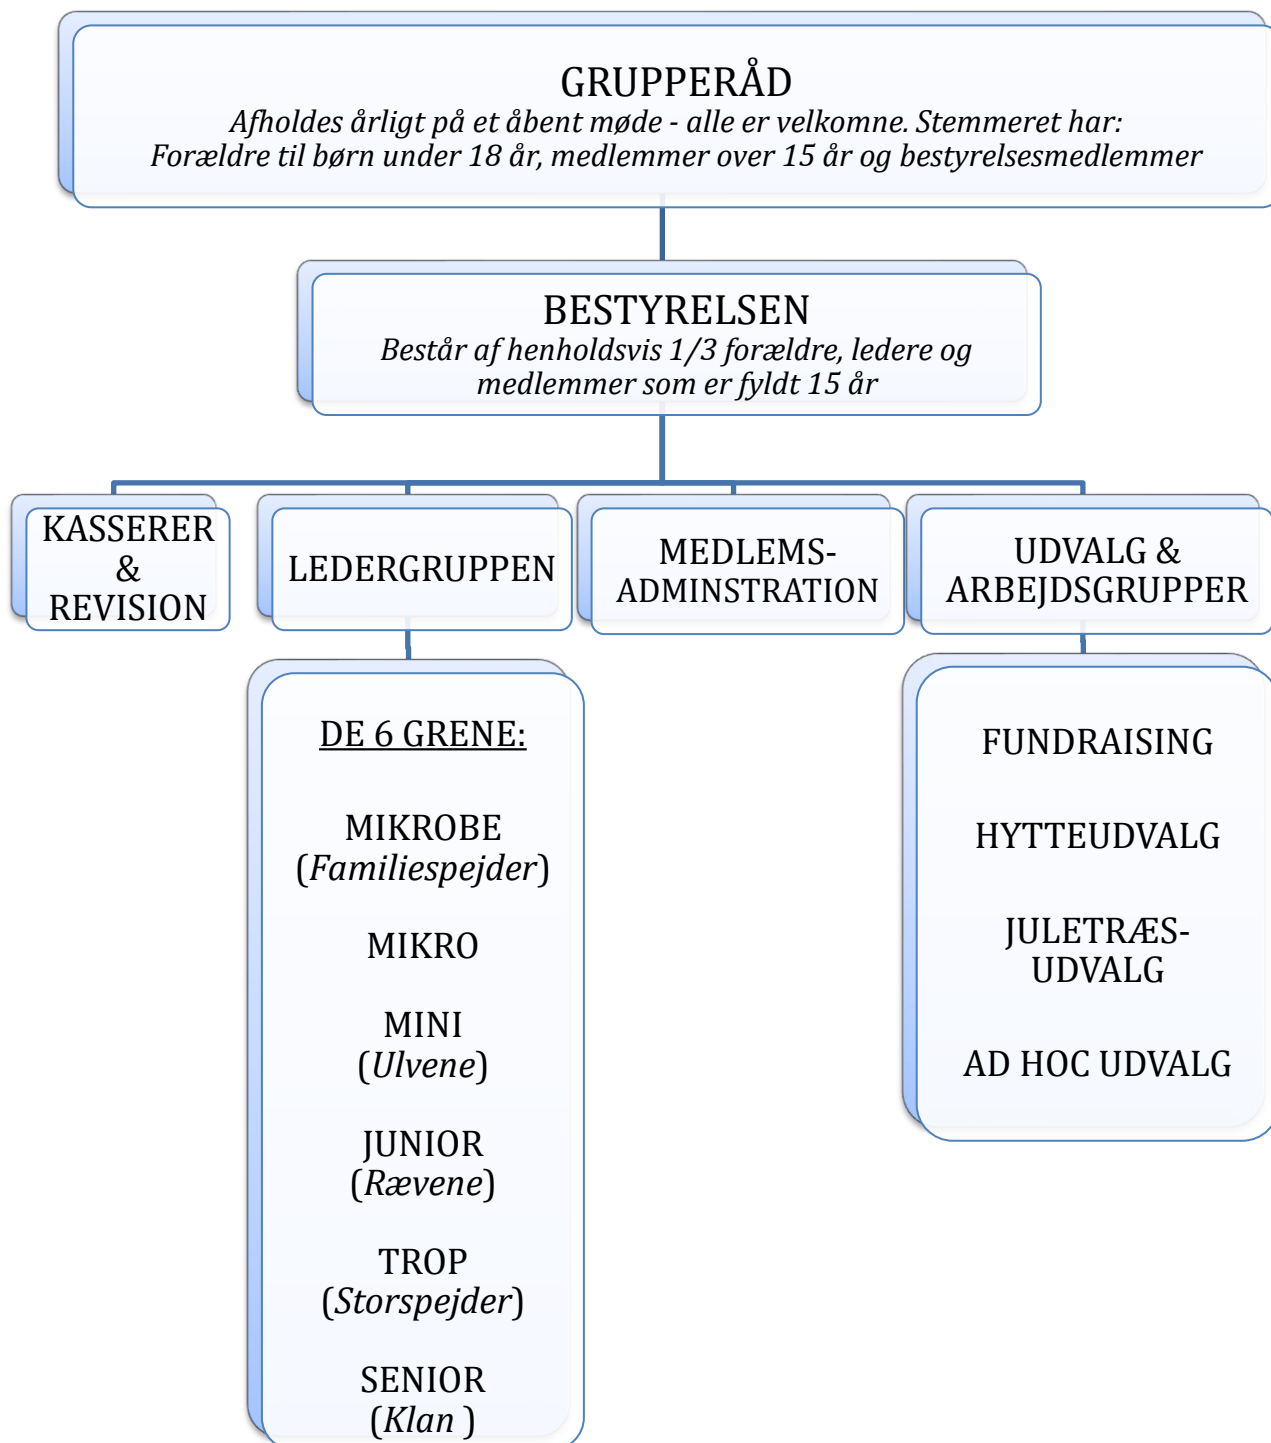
GRUPPERÅD
*Afholdes årligt på et åbent møde - alle er velkomne. Stemmeret har:*
*Forældre til børn under 18 år, medlemmer over 15 år og bestyrelsesmedlemmer*

BESTYRELSEN
*Består af henholdsvis 1/3 forældre, ledere og medlemmer som er fyldt 15 år*

KASSERER & REVISION

LEDERGRUPPEN

MEDLEMS-ADMINSTRATION

UDVALG & ARBEJDSGRUPPER

DE 6 GRENE:

MIKROBE (*Familiespejder*)

MIKRO

MINI (*Ulvene*)

JUNIOR (*Rævene*)

TROP (*Storspejder*)

SENIOR (*Klan* )

FUNDRAISING

HYTTEUDVALG

JULETRÆS-UDVALG

AD HOC UDVALG